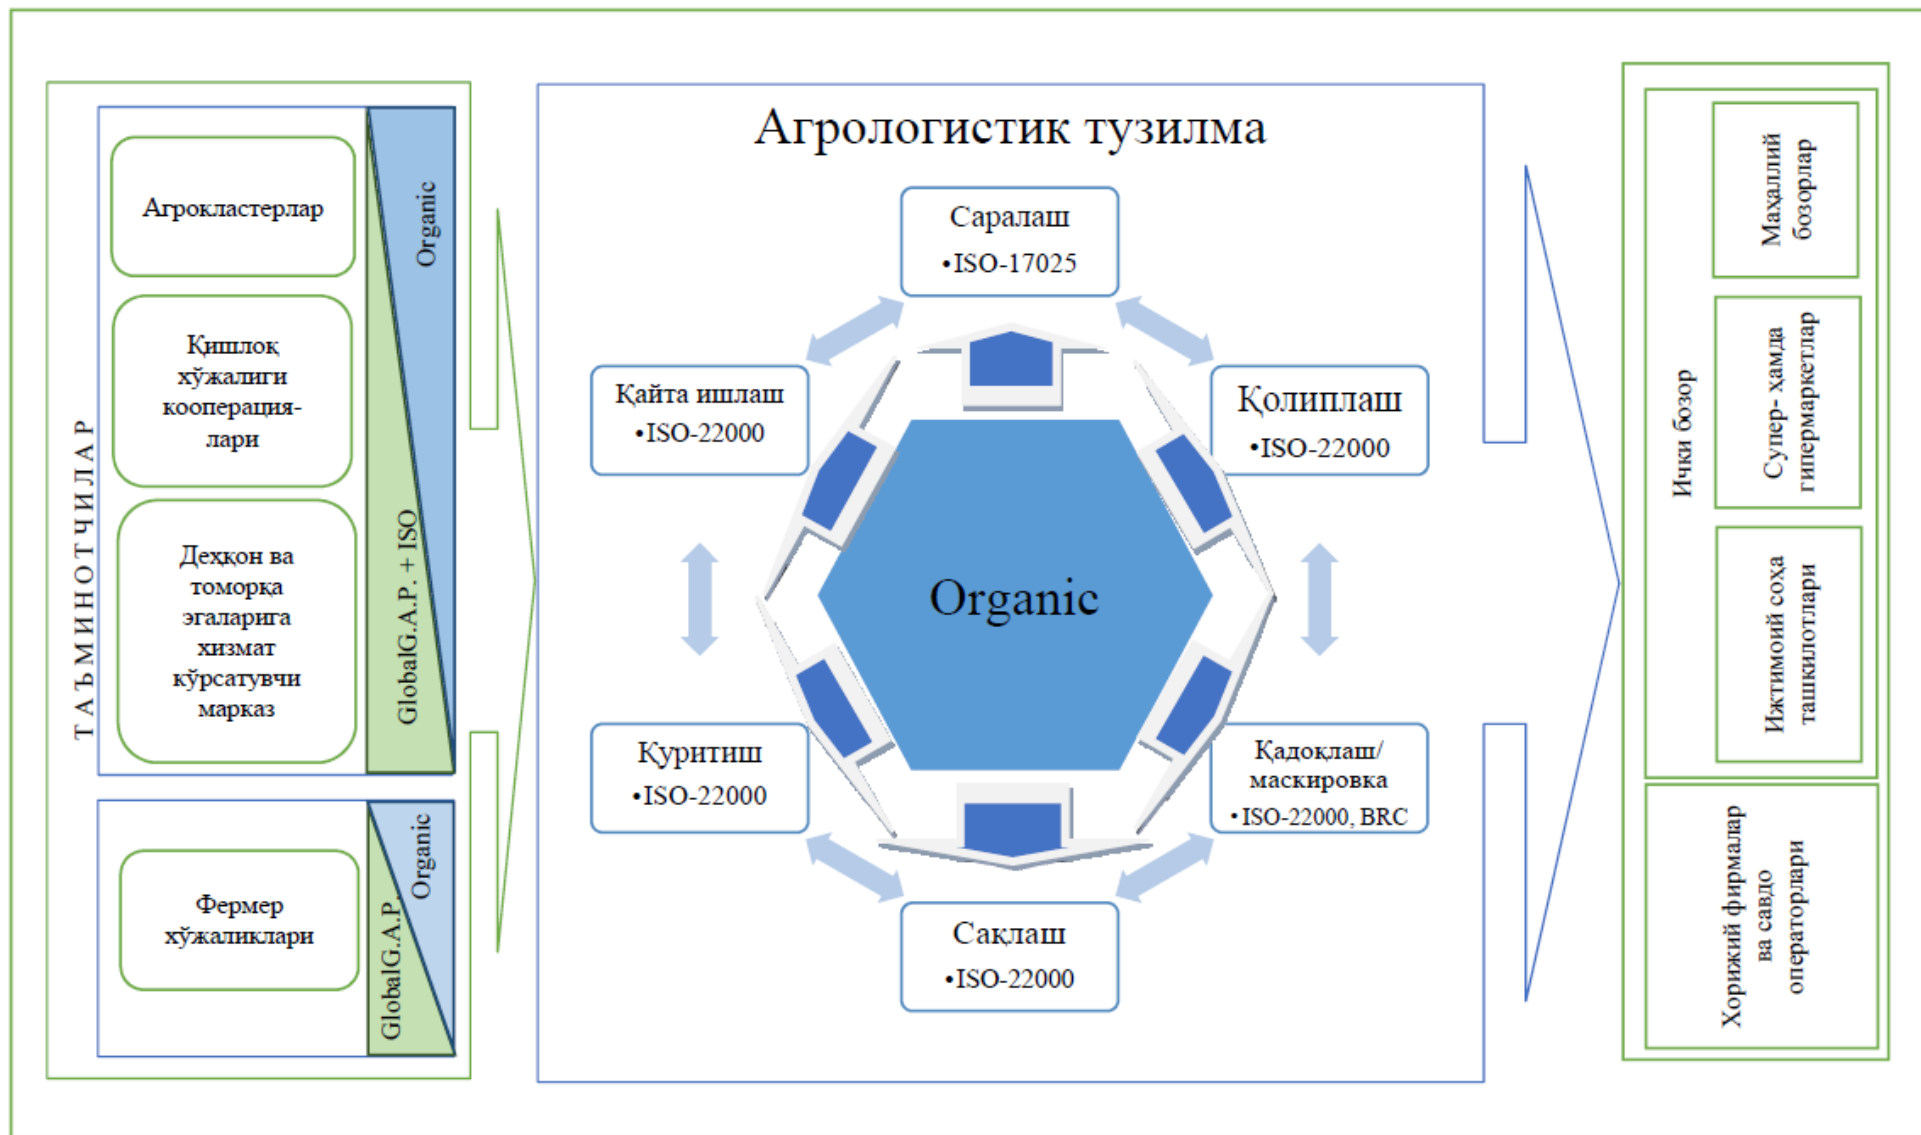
ТАЪМИНОТЧИЛАР

Агрокластерлар

Қишлоқ хўжалиги кооперациялари

Деҳқон ва томорқа эгаларига хизмат кўрсатувчи марказ

Organic

GlobalG.A.P. + ISO

Фермер хўжаликлари

Organic

GlobalG.A.P.

Агрологистик тузилма

Саралаш
•ISO-17025

Қайта ишлаш
•ISO-22000

Қолиплаш
•ISO-22000

Organic

Куритиш
•ISO-22000

Қадоқлаш/ маскировка
•ISO-22000, BRC

Сақлаш
•ISO-22000

Ички бозор

Маҳаллий бозорлар

Супер- ҳамда гипермаркетлар

Ижтимоий соҳа ташкилотлари

Хорижий фирмалар ва савдо операторлари